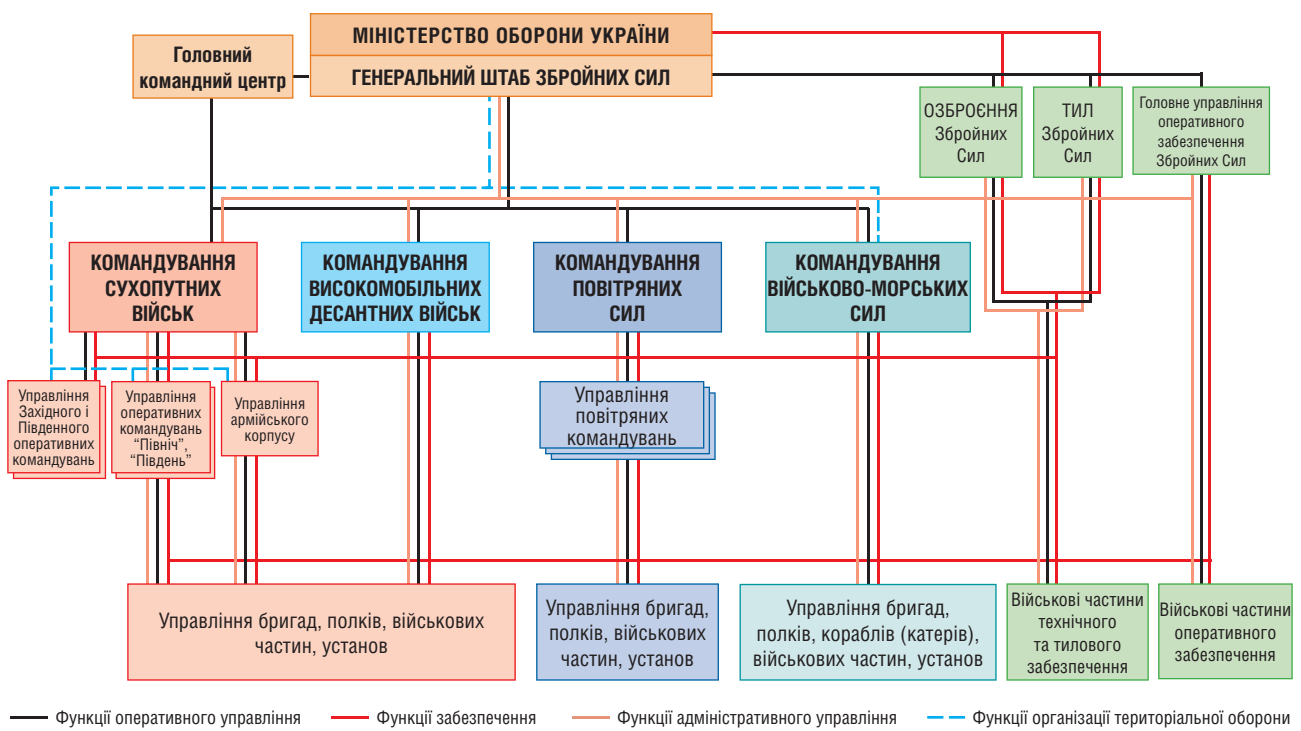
МІНІСТЕРСТВО ОБОРОНИ УКРАЇНИ

ГЕНЕРАЛЬНИЙ ШТАБ ЗБРОЙНИХ СИЛ

Головний командний центр

ОЗБРОЄННЯ Збройних Сил

ТИЛ Збройних Сил

Головне управління оперативного забезпечення Збройних Сил

КОМАНДУВАННЯ СУХОПУТНИХ ВІЙСЬК

КОМАНДУВАННЯ ВИСОКОМОБІЛЬНИХ ДЕСАНТНИХ ВІЙСЬК

КОМАНДУВАННЯ ПОВІТРЯНИХ СИЛ

КОМАНДУВАННЯ ВІЙСЬКОВО-МОРСЬКИХ СИЛ

Управління Західного і Південного оперативних командувань

Управління оперативних командувань "Північ", "Південь"

Управління армійського корпусу

Управління повітряних командувань

Управління бригад, полків, військових частин, установ

Управління бригад, полків, військових частин, установ

Управління бригад, полків, кораблів (катерів), військових частин, установ

Військові частини технічного та тилового забезпечення

Військові частини оперативного забезпечення

Функції оперативного управління

Функції забезпечення

Функції адміністративного управління

Функції організації територіальної оборони